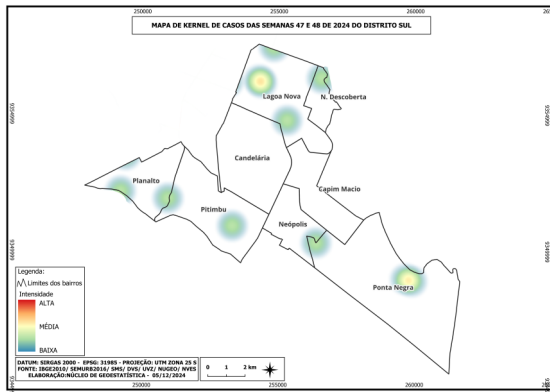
250000 255000 260000

MAPA DE KERNEL DE CASOS DAS SEMANAS 47 E 48 DE 2024 DO DISTRITO SUL

9355000 9350000

Lagoa Nova

N. Descoberta

Candelária

Planalto

Capim Macio

Pitimbu

Neópolis

Ponta Negra

Legenda:
Limites dos bairros
Intensidade
ALTA
MÉDIA
BAIXA

DATUM: SIRGAS 2000 - EPSG: 31985 - PROJEÇÃO: UTM ZONA 25 S
FONTE: IBGE2010/ SEMURB2016/ SMS/ DVS/ UVZ/ NUGEO/ NVES
ELABORAÇÃO:NÚCLEO DE GEOESTATÍSTICA - 05/12/2024

0 1 2 km

250000 255000 260000